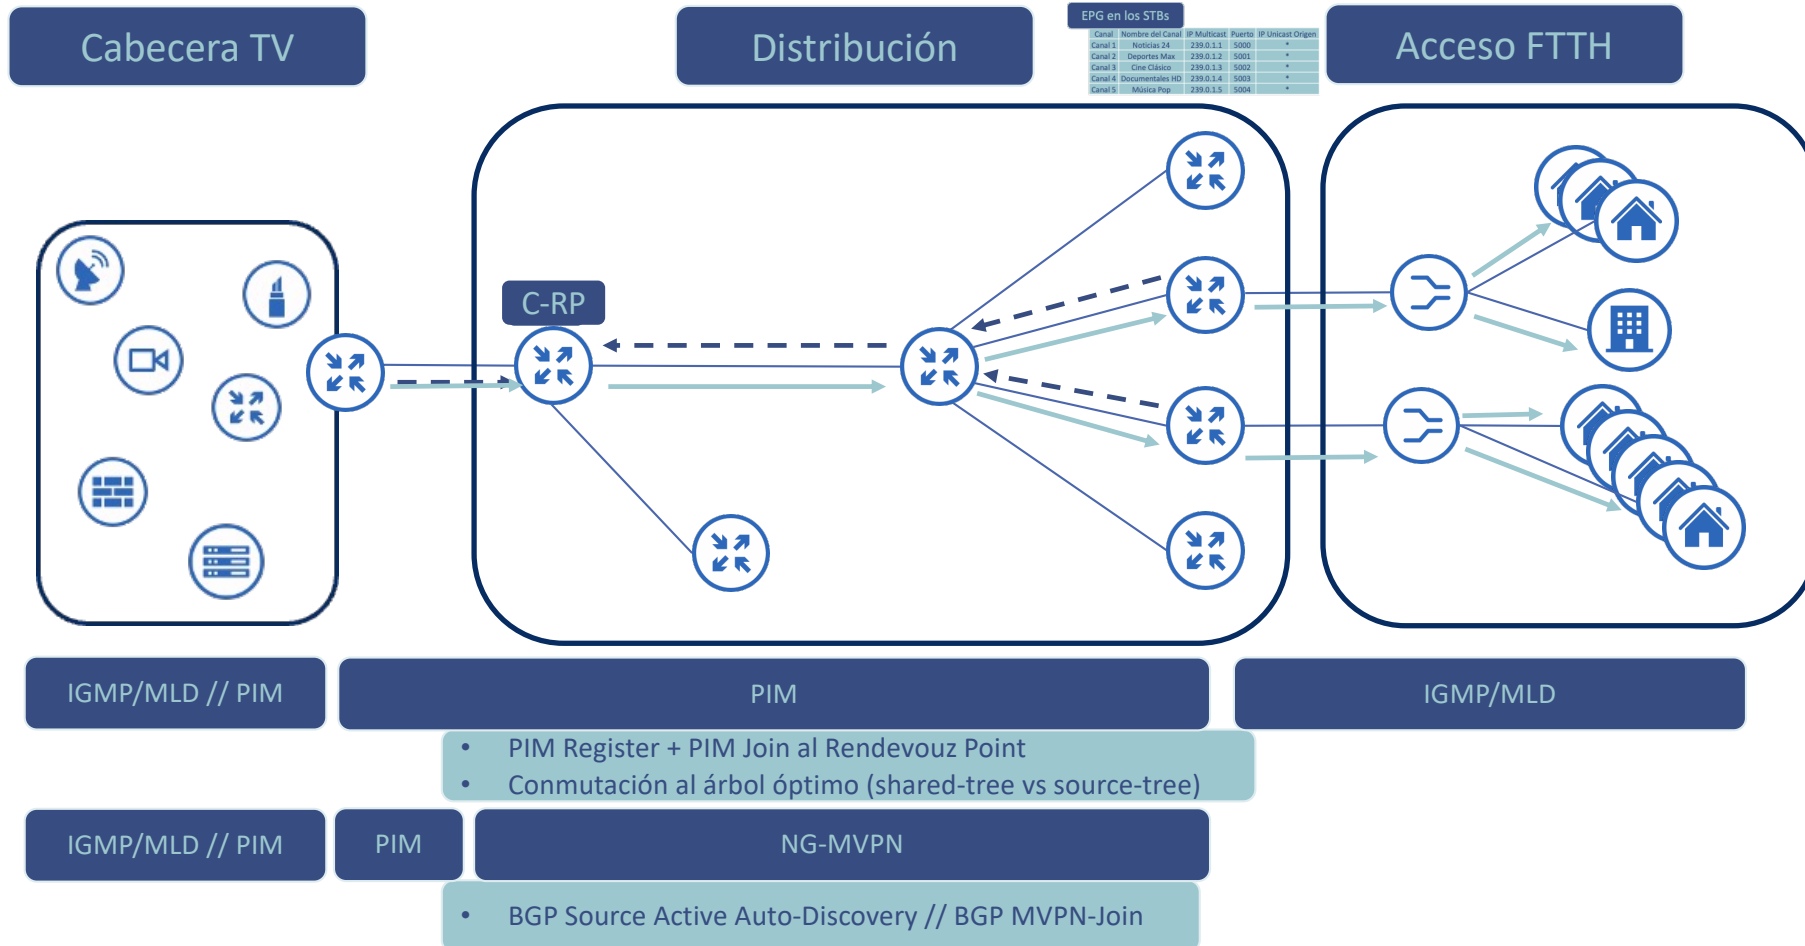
Cabecera TV

Distribución

EPG en los STBs

| Canal | Nombre del Canal | IP Multicast | Puerto | IP Unicast Origen |
|---|---|---|---|---|
| Canal 1 | Noticias 24 | 239.0.1.1 | 5000 | * |
| Canal 2 | Deportes Max | 239.0.1.2 | 5001 | * |
| Canal 3 | Cine Clásico | 239.0.1.3 | 5002 | * |
| Canal 4 | Documentales HD | 239.0.1.4 | 5003 | * |
| Canal 5 | Música Pop | 239.0.1.5 | 5004 | * |

Acceso FTTH

C-RP

IGMP/MLD // PIM

PIM

IGMP/MLD

• PIM Register + PIM Join al Rendevouz Point
• Conmutación al árbol óptimo (shared-tree vs source-tree)

IGMP/MLD // PIM

PIM

NG-MVPN

• BGP Source Active Auto-Discovery // BGP MVPN-Join